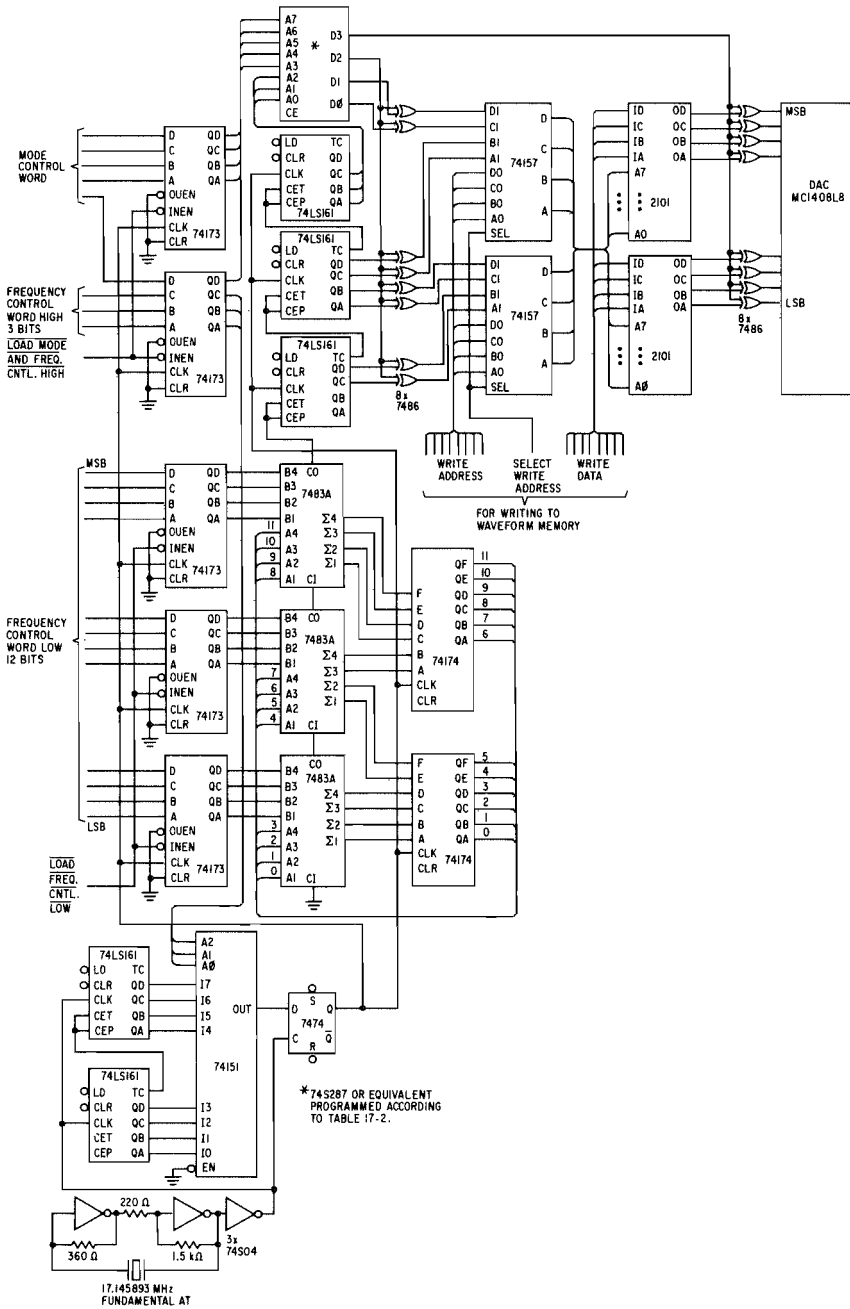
A7
A6
A5
A4
A3
A2
A1
A0
CE
*
D3
D2
D1
DØ

MODE CONTROL WORD
D C B A OUEN INEN CLK CLR 74173
QD QC QB QA

LD TC
CLR QD
CLK QC
CET QB
CEP QA
74LS161

FREQUENCY CONTROL WORD HIGH 3 BITS
LOAD MODE AND FREQ. CNTL. HIGH
D C B A OUEN INEN CLK CLR 74173
QD QC QB QA

74LS161
LD TC
CLR QD
CLK QC
CET QB
CEP QA

74LS161
LD TC
CLR QD
CLK QC
CET QB
CEP QA

8x 7486

D1 C1 B1 A1 D0 C0 B0 A0 SEL 74157 D C B A
D1 C1 B1 A1 D0 C0 B0 A0 SEL 74157 D C B A

ID IC IB IA A7 A0 2101 OD OC OB OA
ID IC IB IA A7 AØ 2101 OD OC OB OA

8x 7486
MSB
LSB
DAC MC1408L8

WRITE ADDRESS
SELECT WRITE ADDRESS
WRITE DATA
FOR WRITING TO WAVEFORM MEMORY

MSB
D C B A OUEN INEN CLK CLR 74173
QD QC QB QA

B4 B3 B2 B1 A4 A3 A2 A1 CO CI 7483A
Σ4 Σ3 Σ2 Σ1
11 10 9 8

F E D C B A CLK CLR 74174
QF QE QD QC QB QA
11 10 9 8 7 6

FREQUENCY CONTROL WORD LOW 12 BITS
D C B A OUEN INEN CLK CLR 74173
QD QC QB QA

B4 B3 B2 B1 A4 A3 A2 A1 CO CI 7483A
Σ4 Σ3 Σ2 Σ1
7 6 5 4

D C B A OUEN INEN CLK CLR 74173
QD QC QB QA
LSB
LOAD FREQ. CNTL. LOW

B4 B3 B2 B1 A4 A3 A2 A1 CO CI 7483A
Σ4 Σ3 Σ2 Σ1
3 2 1 0

F E D C B A CLK CLR 74174
QF QE QD QC QB QA
5 4 3 2 1 0

74LS161
LD TC
CLR QD
CLK QC
CET QB
CEP QA

74LS161
LD TC
CLR QD
CLK QC
CET QB
CEP QA

A2 A1 AØ I7 I6 I5 I4 I3 I2 I1 I0 EN OUT 74151

D S Q C R Q̄ 7474

*74S287 OR EQUIVALENT PROGRAMMED ACCORDING TO TABLE 17-2.

220 Ω
360 Ω
1.5 kΩ
3x 74S04
17.145893 MHz FUNDAMENTAL AT